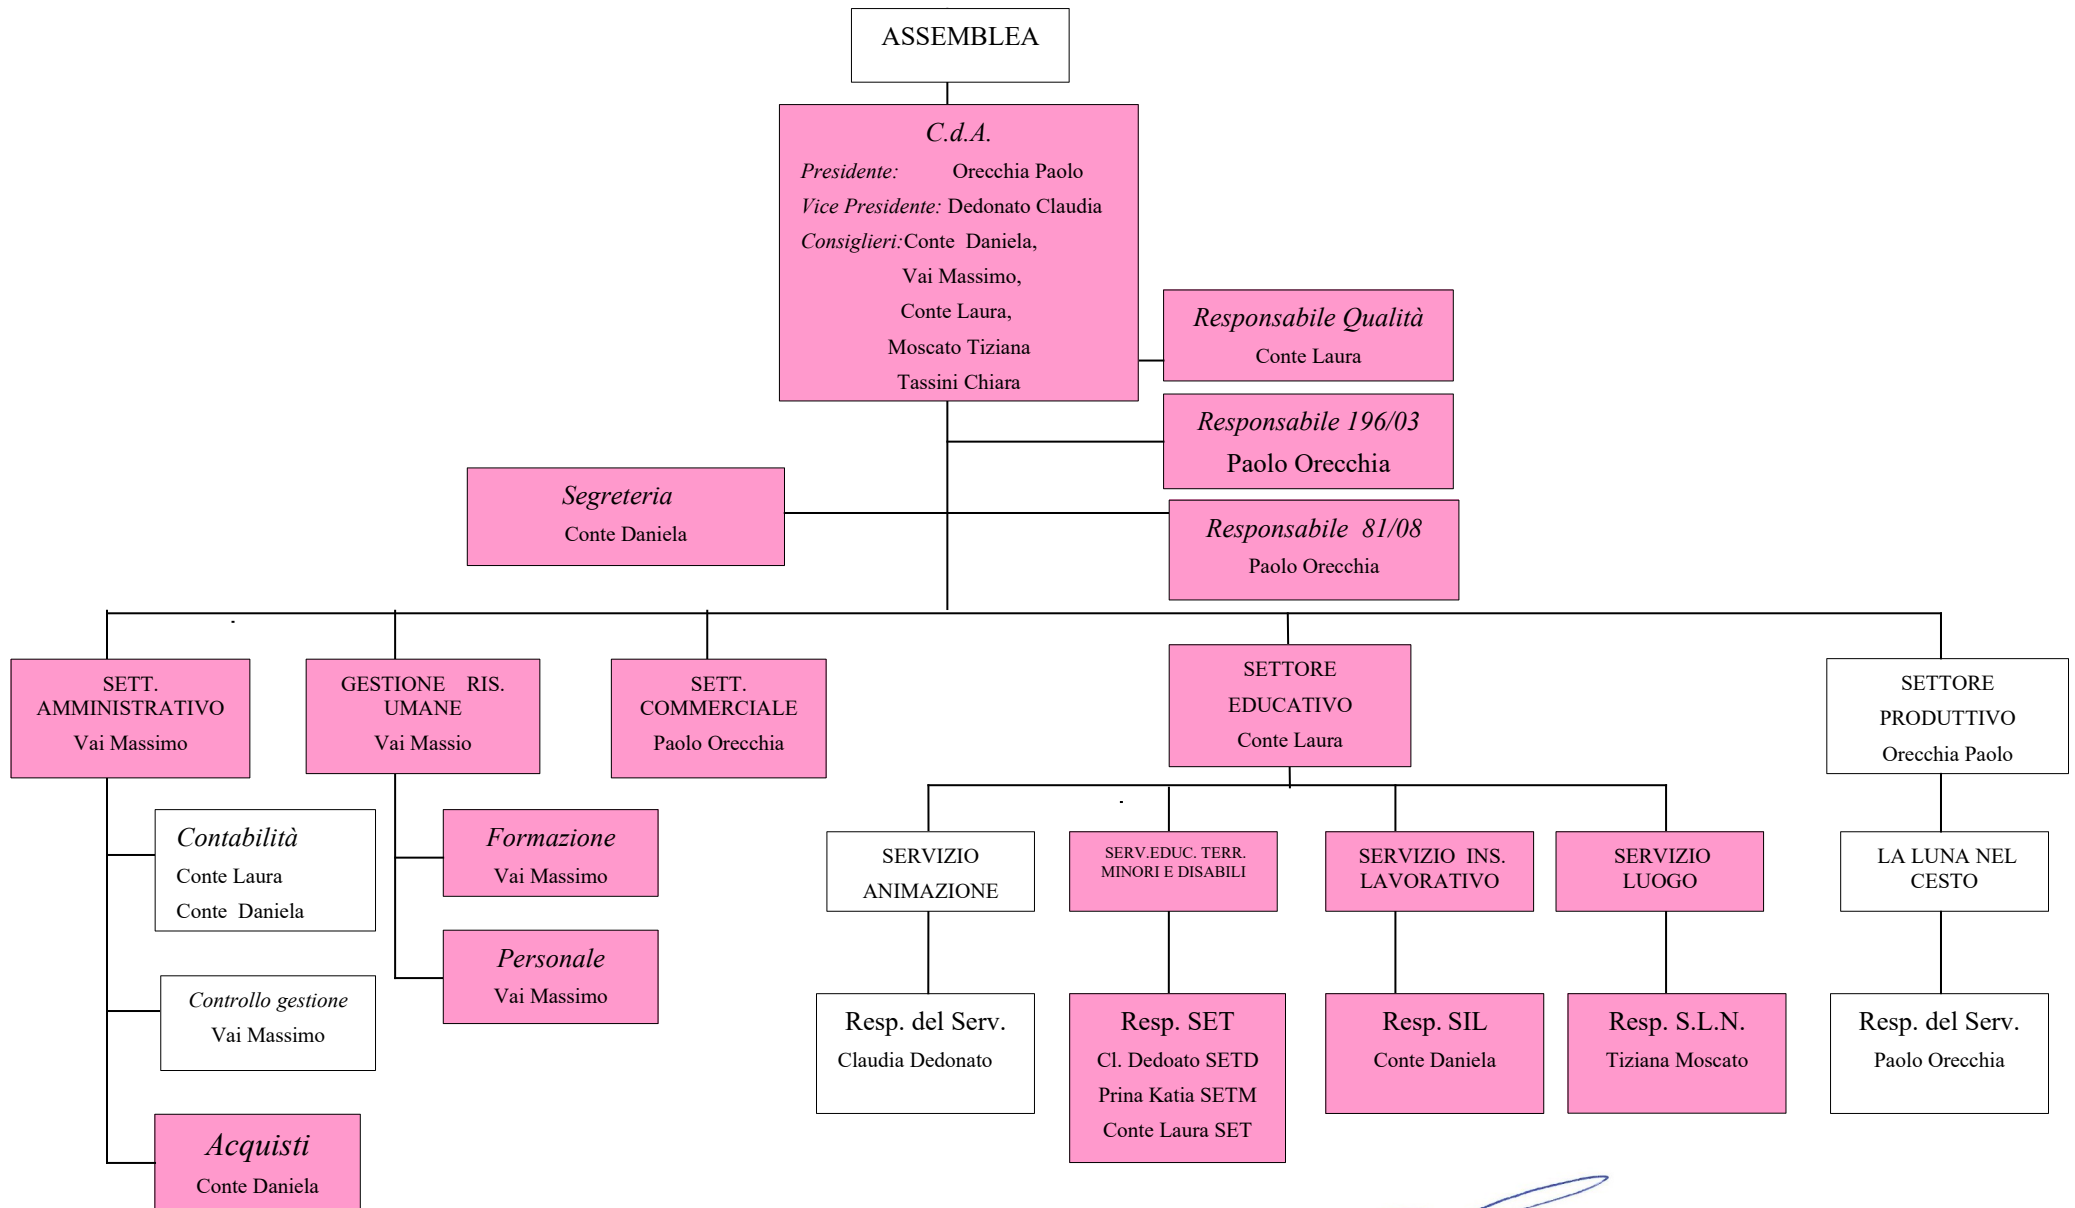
ASSEMBLEA

C.d.A.
Presidente: Orecchia Paolo
Vice Presidente: Dedonato Claudia
Consiglieri: Conte Daniela,
Vai Massimo,
Conte Laura,
Moscato Tiziana
Tassini Chiara

Responsabile Qualità
Conte Laura

Responsabile 196/03
Paolo Orecchia

Segreteria
Conte Daniela

Responsabile 81/08
Paolo Orecchia

SETT. AMMINISTRATIVO
Vai Massimo

GESTIONE RIS. UMANE
Vai Massio

SETT. COMMERCIALE
Paolo Orecchia

SETTORE EDUCATIVO
Conte Laura

SETTORE PRODUTTIVO
Orecchia Paolo

Contabilità
Conte Laura
Conte Daniela

Formazione
Vai Massimo

Controllo gestione
Vai Massimo

Personale
Vai Massimo

Acquisti
Conte Daniela

SERVIZIO ANIMAZIONE

SERV.EDUC. TERR. MINORI E DISABILI

SERVIZIO INS. LAVORATIVO

SERVIZIO LUOGO

LA LUNA NEL CESTO

Resp. del Serv.
Claudia Dedonato

Resp. SET
Cl. Dedoato SETD
Prina Katia SETM
Conte Laura SET

Resp. SIL
Conte Daniela

Resp. S.L.N.
Tiziana Moscato

Resp. del Serv.
Paolo Orecchia